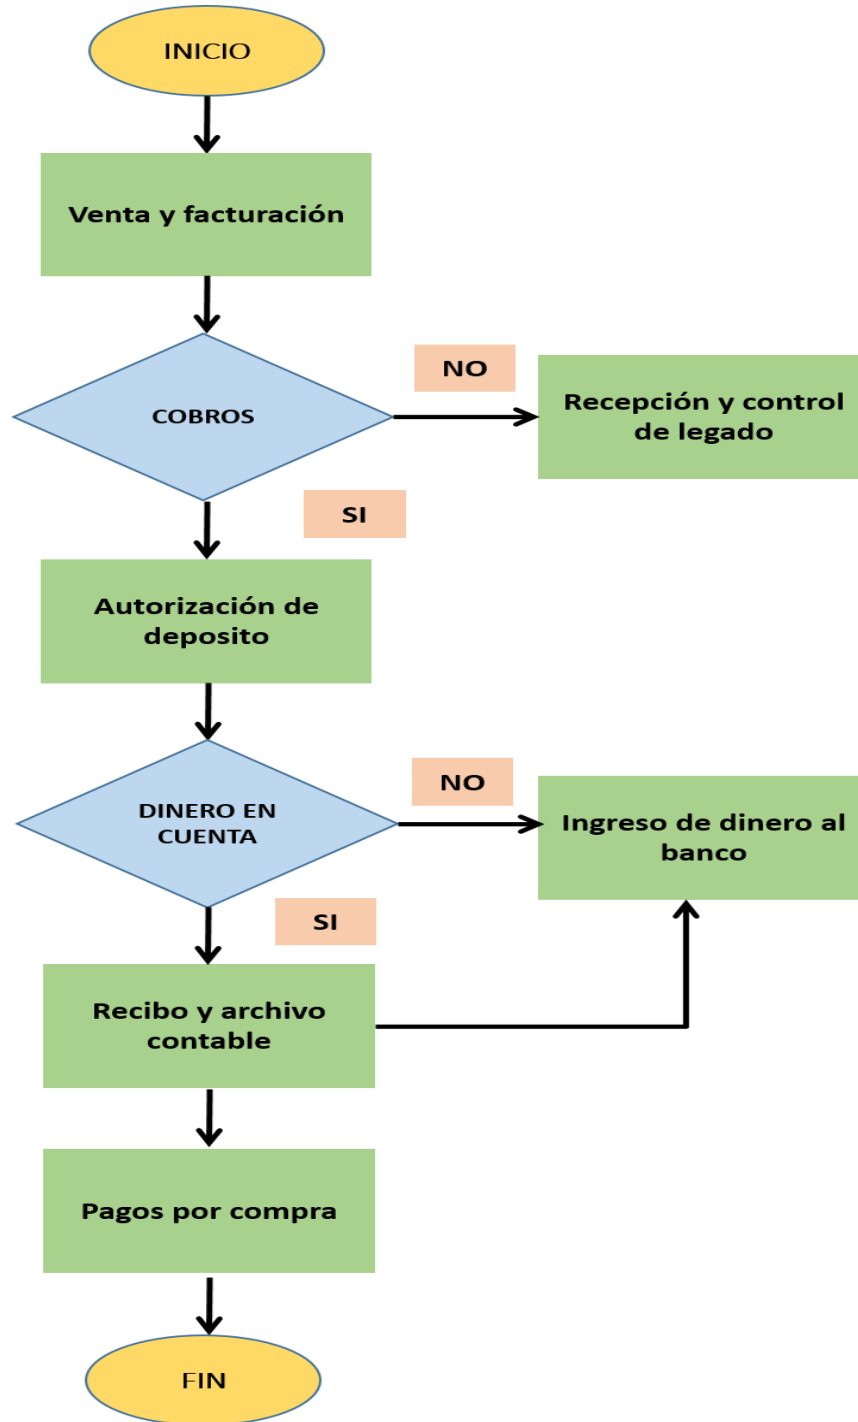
INICIO

Venta y facturación

COBROS

NO

Recepción y control de legado

SI

Autorización de deposito

DINERO EN CUENTA

NO

Ingreso de dinero al banco

SI

Recibo y archivo contable

Pagos por compra

FIN